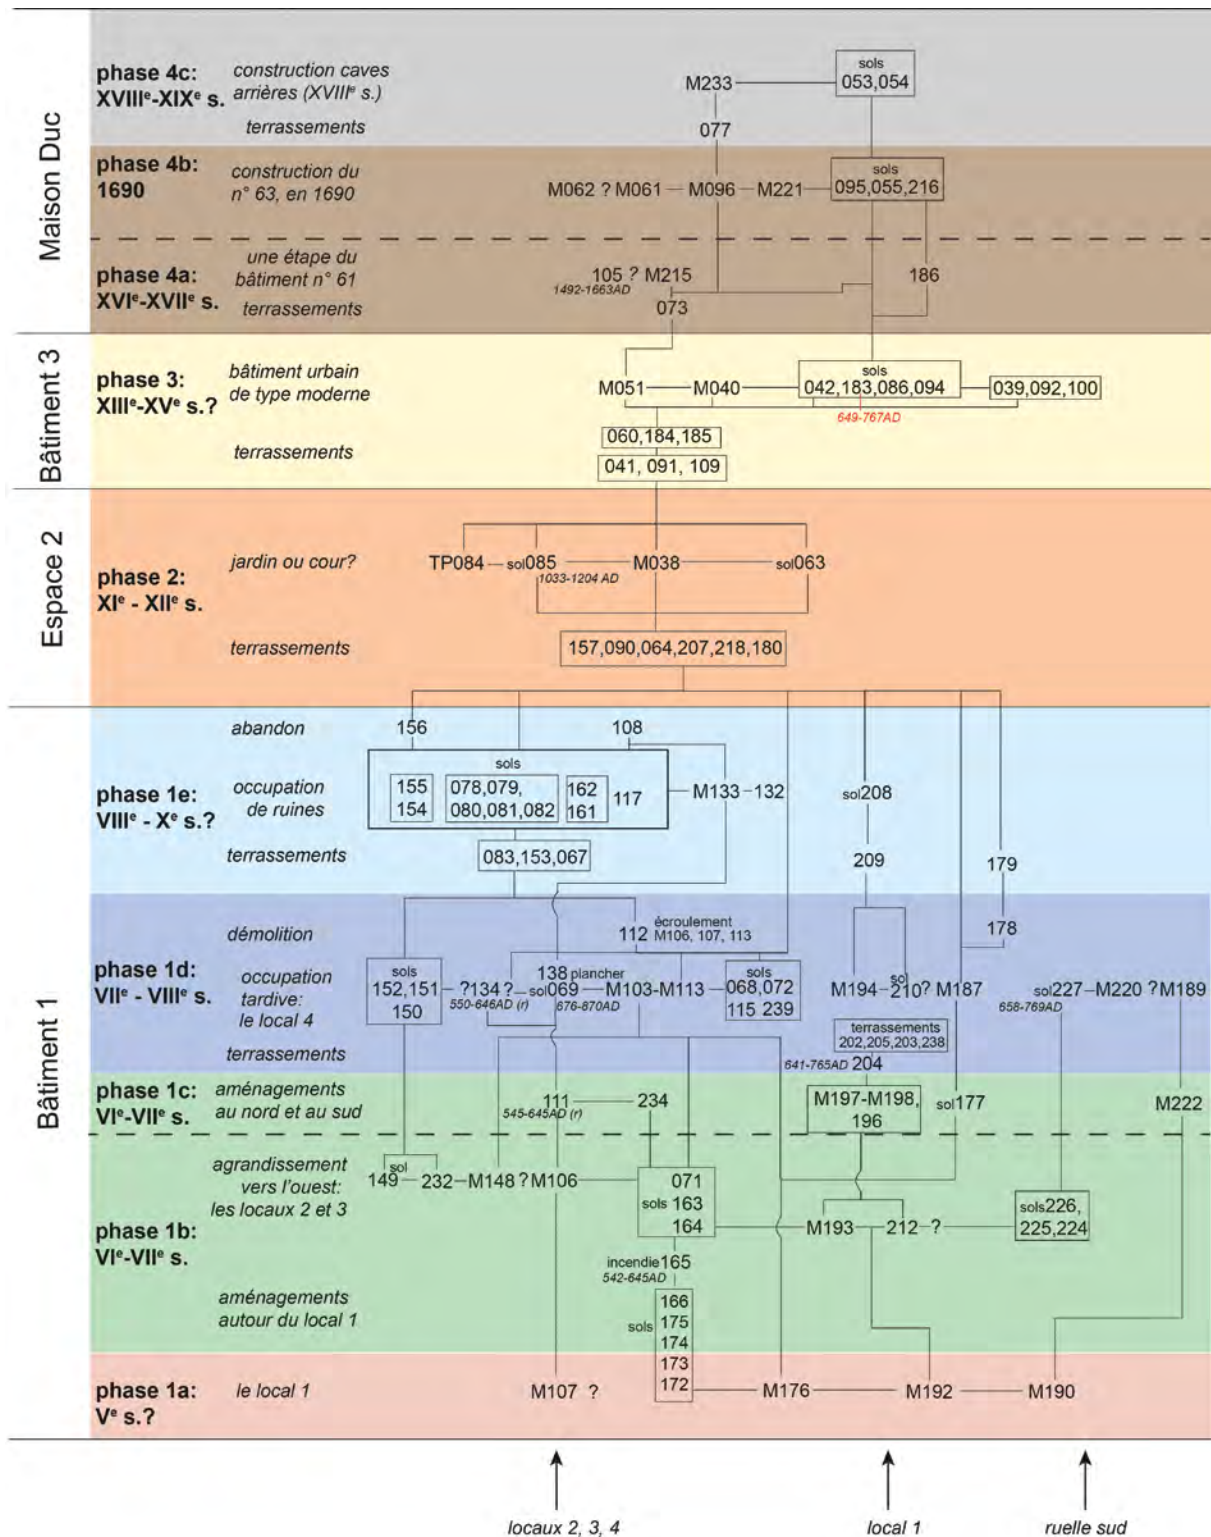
Maison Duc

phase 4c: XVIII$^e$-XIX$^e$ s.
construction caves arrières (XVIII$^e$ s.)
terrassements
sols 053,054
M233
077

phase 4b: 1690
construction du n° 63, en 1690
M062 ? M061 — M096 — M221
sols 095,055,216

phase 4a: XVI$^e$-XVII$^e$ s.
une étape du bâtiment n° 61
terrassements
105 ? M215
1492-1663AD
073
186

Bâtiment 3

phase 3: XIII$^e$-XV$^e$ s.?
bâtiment urbain de type moderne
terrassements
M051 — M040 —
sols 042,183,086,094
649-767AD
039,092,100
060,184,185
041, 091, 109

Espace 2

phase 2: XI$^e$ - XII$^e$ s.
jardin ou cour?
terrassements
TP084 — sol085 — M038 — sol063
1033-1204 AD
157,090,064,207,218,180

Bâtiment 1

phase 1e: VIII$^e$ - X$^e$ s.?
abandon
occupation de ruines
terrassements
156
108
sols
155 154
078,079, 080,081,082
162 161
117
M133 - 132
sol208
209
179
083,153,067

phase 1d: VII$^e$ - VIII$^e$ s.
démolition
occupation tardive: le local 4
terrassements
écroulement
112 M106, 107, 113
178
sols 152,151 150
- ?134 ? — sol069 — M103-M113 —
550-646AD (r)
138 plancher
676-870AD
sols 068,072 115 239
M194 — sol 210? M187
sol227 — M220 ? M189
658-769AD
terrassements 202,205,203,238
641-765AD 204

phase 1c: VI$^e$-VII$^e$ s.
aménagements au nord et au sud
111 — 234
545-645AD (r)
M197-M198, 196
sol177
M222

phase 1b: VI$^e$-VII$^e$ s.
agrandissement vers l'ouest: les locaux 2 et 3
aménagements autour du local 1
sol 149 — 232 — M148 ? M106
071
sols 163
164
M193 — 212 — ?
sols226, 225,224
incendie165
542-645AD
166
sols 175
174
173
172

phase 1a: V$^e$ s.?
le local 1
M107 ?
M176 — M192 — M190

locaux 2, 3, 4
local 1
ruelle sud